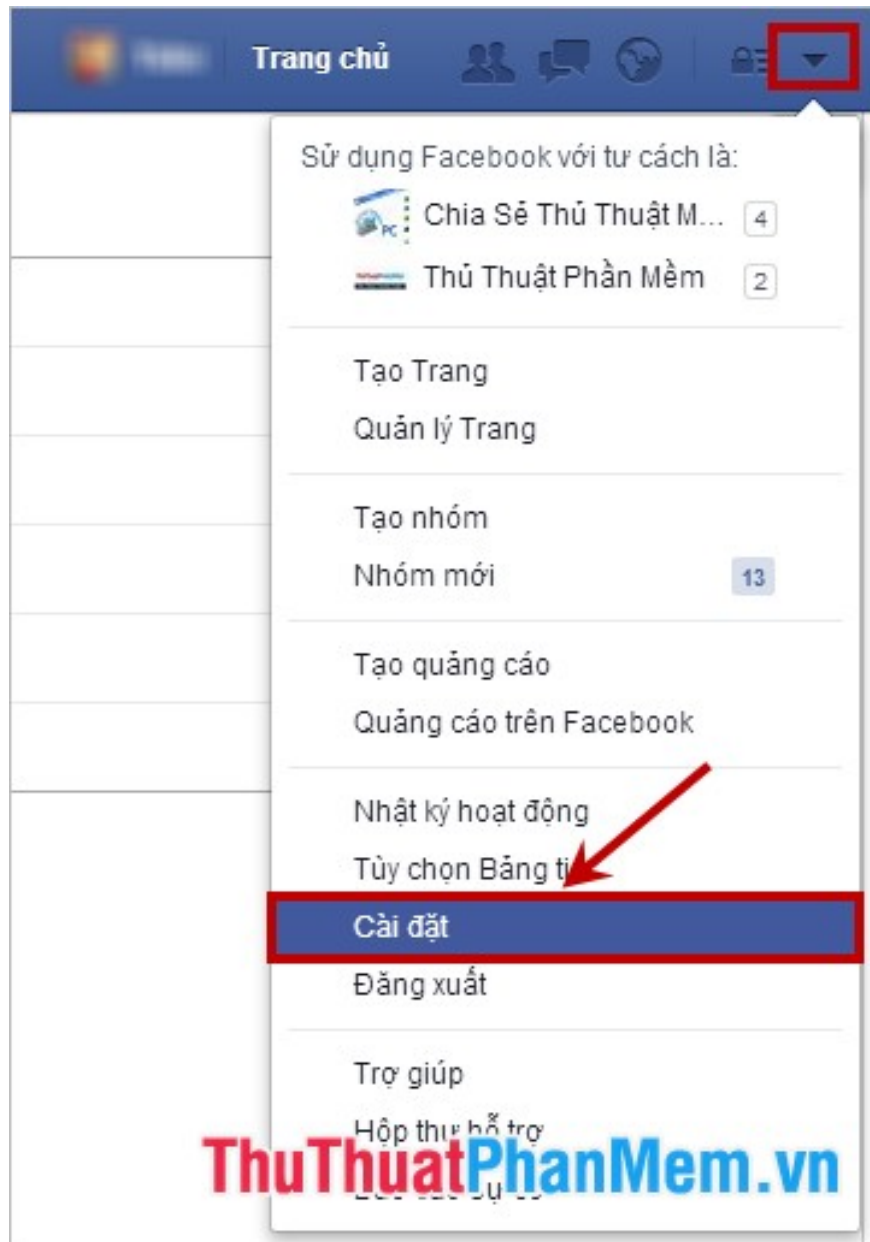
Trang chủ

Sử dụng Facebook với tư cách là:
Chia Sẻ Thủ Thuật M... 4
Thủ Thuật Phần Mềm 2

Tạo Trang
Quản lý Trang

Tạo nhóm
Nhóm mới 13

Tạo quảng cáo
Quảng cáo trên Facebook

Nhật ký hoạt động
Tùy chọn Bảng ti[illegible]
Cài đặt
Đăng xuất

Trợ giúp
Hộp thư hỗ trợ
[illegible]

ThuThuatPhanMem.vn